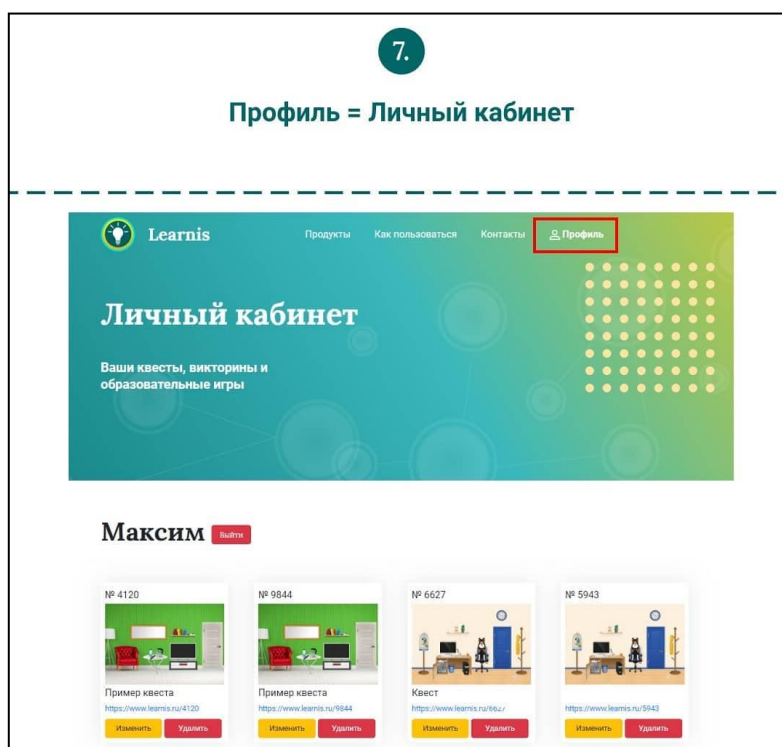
7.

Профиль = Личный кабинет

Learnis

Продукты Как пользоваться Контакты Профиль

Личный кабинет

Ваши квесты, викторины и образовательные игры

Максим Выйти

№ 4120
Пример квеста
https://www.learnis.ru/4120
Изменить Удалить

№ 9844
Пример квеста
https://www.learnis.ru/9844
Изменить Удалить

№ 6627
Квест
https://www.learnis.ru/662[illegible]
Изменить Удалить

№ 5943
https://www.learnis.ru/5943
Изменить Удалить